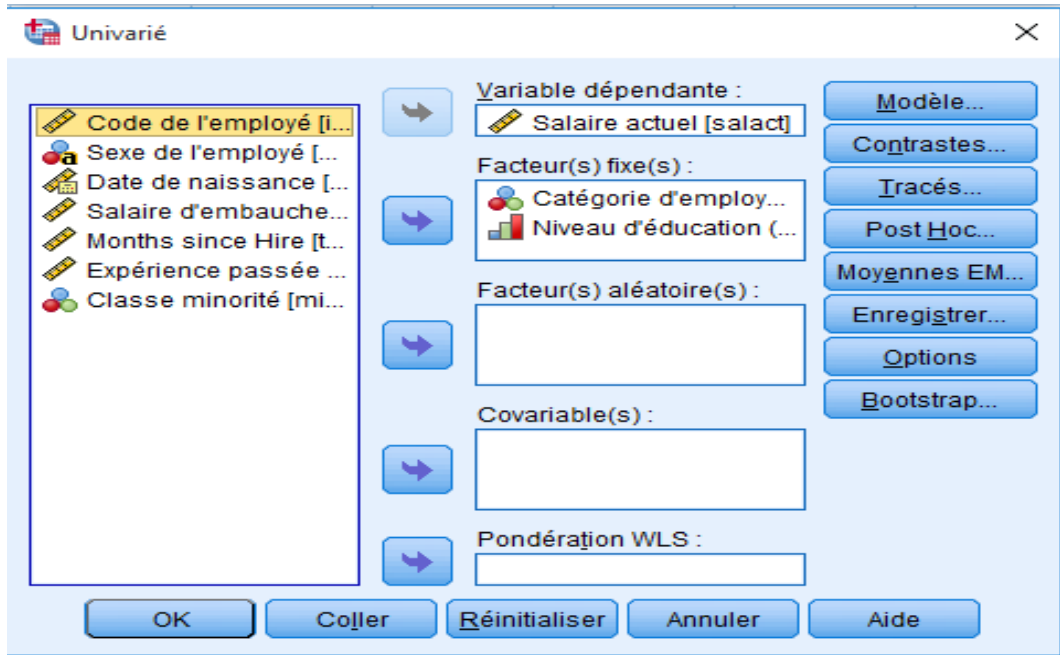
Univarié

Code de l'employé [i...
Sexe de l'employé [...
Date de naissance [...
Salaire d'embauche...
Months since Hire [t...
Expérience passée ...
Classe minorité [mi...

Variable dépendante :
Salaire actuel [salact]

Facteur(s) fixe(s) :
Catégorie d'employ...
Niveau d'éducation (...

Facteur(s) aléatoire(s) :

Covariable(s) :

Pondération WLS :

Modèle...
Contrastes...
Tracés...
Post Hoc...
Moyennes EM...
Enregistrer...
Options
Bootstrap...

OK
Coller
Réinitialiser
Annuler
Aide